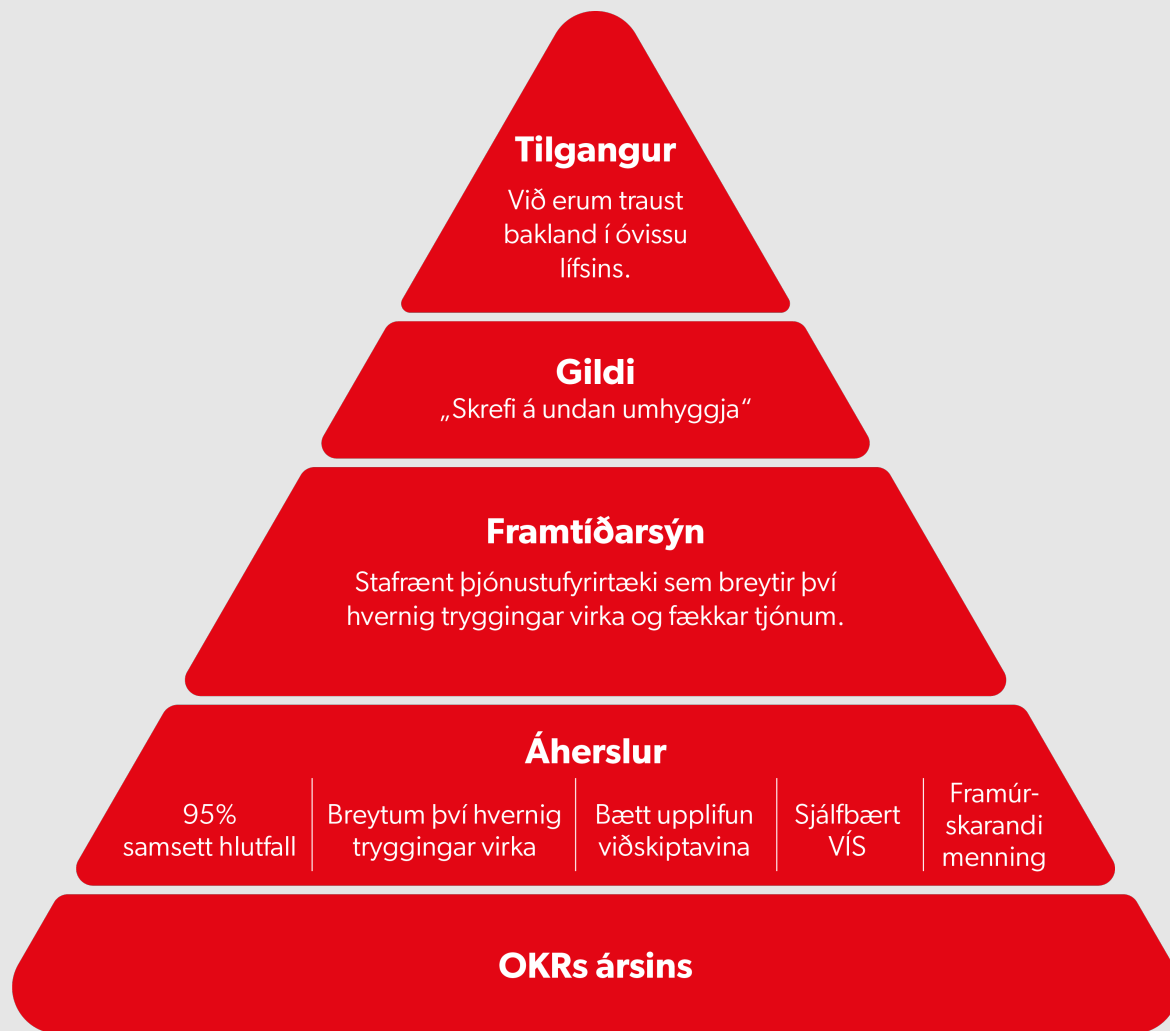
Tilgangur

Við erum traust bakland í óvissu lífsins.

Gildi

„Skrefi á undan umhyggja“

Framtíðarsýn

Stafrænt þjónustufyrirtæki sem breytir því hvernig tryggingar virka og fækkar tjónum.

Áherslur

| 95% samsett hlutfall | Breytum því hvernig tryggingar virka | Bætt upplifun viðskiptavina | Sjálfbært VÍS | Framúrskarandi menning |
|---|---|---|---|---|

OKRs ársins